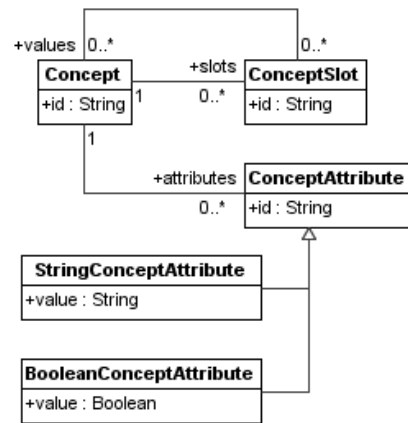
+values 0..*

0..*

Concept
+id : String

+slots
1 0..*

ConceptSlot
+id : String

1

+attributes
0..*

ConceptAttribute
+id : String

StringConceptAttribute
+value : String

BooleanConceptAttribute
+value : Boolean